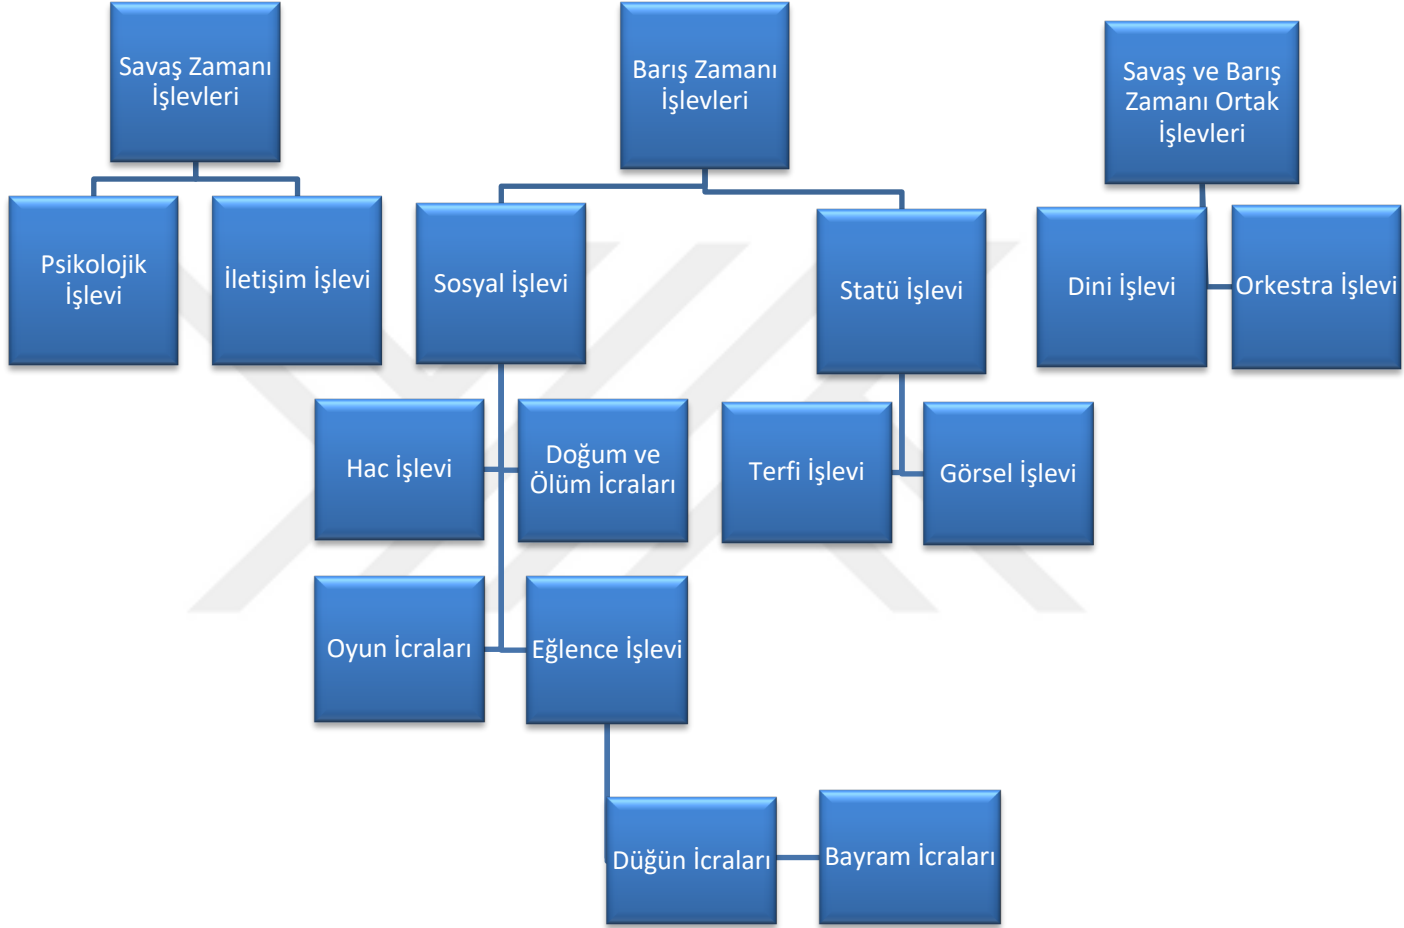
Savaş Zamanı İşlevleri

Psikolojik İşlevi

İletişim İşlevi

Barış Zamanı İşlevleri

Sosyal İşlevi

Statü İşlevi

Hac İşlevi

Doğum ve Ölüm İcraları

Terfi İşlevi

Görsel İşlevi

Oyun İcraları

Eğlence İşlevi

Düğün İcraları

Bayram İcraları

Savaş ve Barış Zamanı Ortak İşlevleri

Dini İşlevi

Orkestra İşlevi